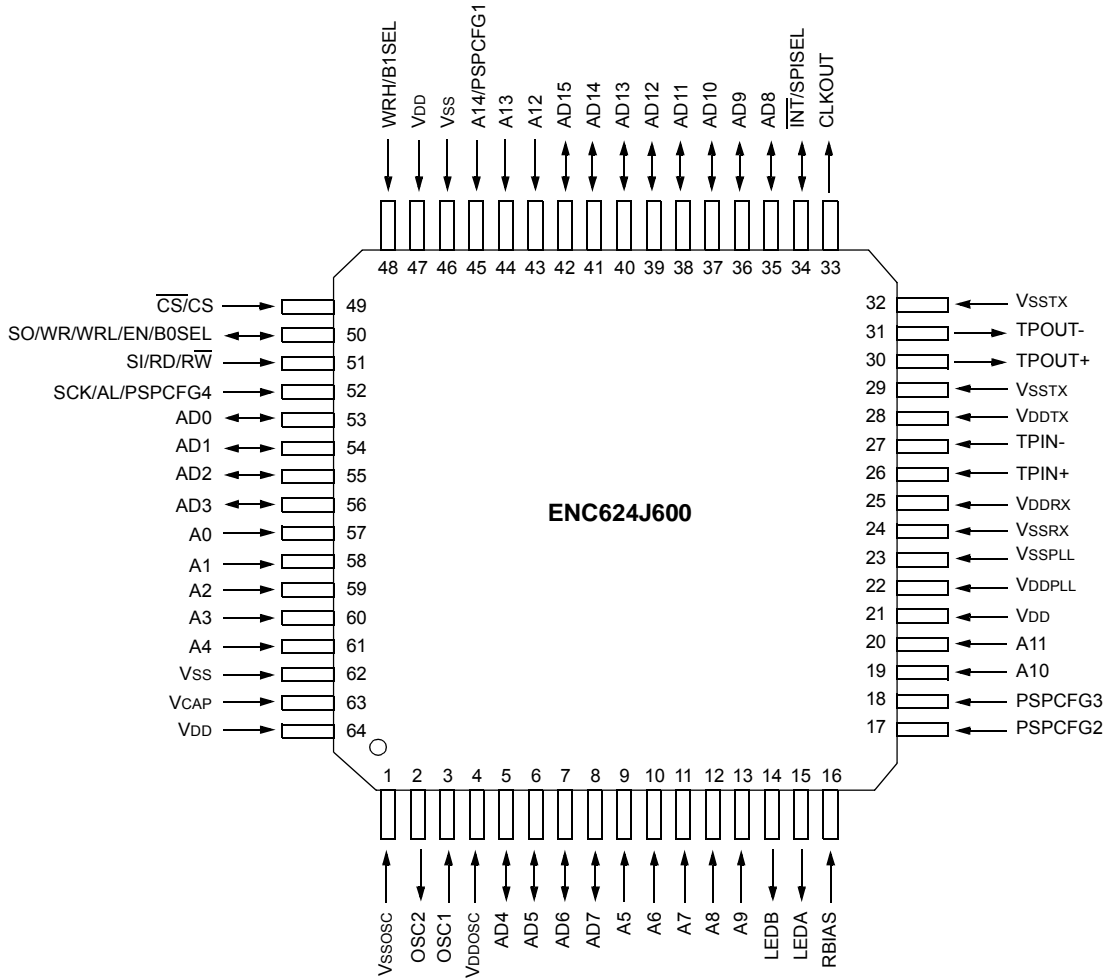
WRH/B1SEL
VDD
VSS
A14/PSPCFG1
A13
A12
AD15
AD14
AD13
AD12
AD11
AD10
AD9
AD8
$\overline{INT}$/SPISEL
CLKOUT

48 47 46 45 44 43 42 41 40 39 38 37 36 35 34 33

$\overline{CS}$/CS 49
SO/WR/WRL/EN/B0SEL 50
SI/RD/R$\overline{W}$ 51
SCK/AL/PSPCFG4 52
AD0 53
AD1 54
AD2 55
AD3 56
A0 57
A1 58
A2 59
A3 60
A4 61
VSS 62
VCAP 63
VDD 64

32 VSSTX
31 TPOUT-
30 TPOUT+
29 VSSTX
28 VDDTX
27 TPIN-
26 TPIN+
25 VDDRX
24 VSSRX
23 VSSPLL
22 VDDPLL
21 VDD
20 A11
19 A10
18 PSPCFG3
17 PSPCFG2

ENC624J600

1 2 3 4 5 6 7 8 9 10 11 12 13 14 15 16

VSSOSC
OSC2
OSC1
VDDOSC
AD4
AD5
AD6
AD7
A5
A6
A7
A8
A9
LEDB
LEDA
RBIAS